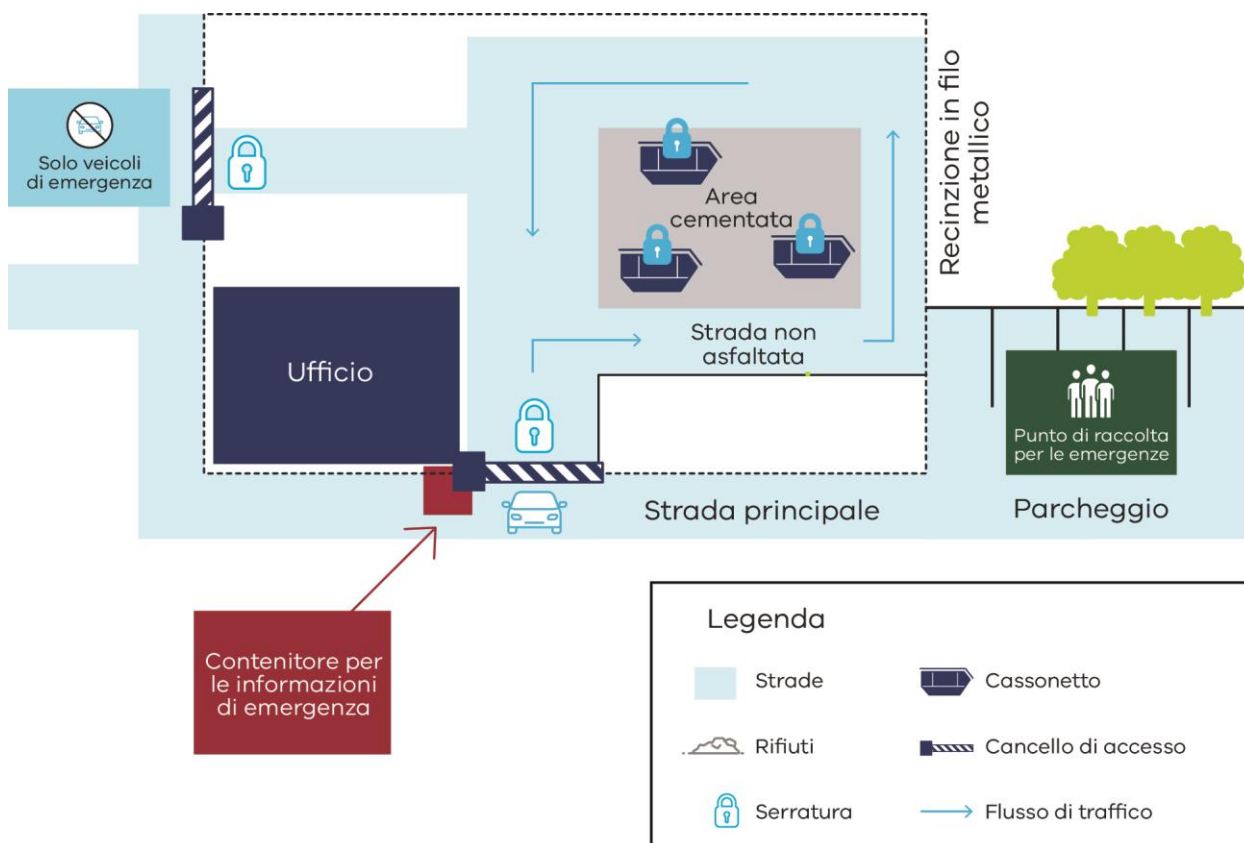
Solo veicoli di emergenza

Area cementata

Recinzione in filo metallico

Ufficio

Strada non asfaltata

Punto di raccolta per le emergenze

Strada principale

Parcheggio

Contenitore per le informazioni di emergenza

Legenda

Strade

Cassonetto

Rifiuti

Cancello di accesso

Serratura

Flusso di traffico